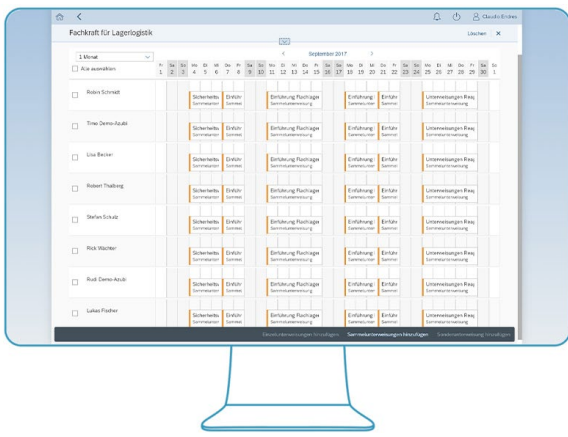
Claudia Endres

Fachkraft für Lagerlogistik

Löschen

1 Monat

Alle auswählen

September 2017

| | Fr 1 | Sa 2 | So 3 | Mo 4 | Di 5 | Mi 6 | Do 7 | Fr 8 | Sa 9 | So 10 | Mo 11 | Di 12 | Mi 13 | Do 14 | Fr 15 | Sa 16 | So 17 | Mo 18 | Di 19 | Mi 20 | Do 21 | Fr 22 | Sa 23 | So 24 | Mo 25 | Di 26 | Mi 27 | Do 28 | Fr 29 | Sa 30 | So 1 |
|---|---|---|---|---|---|---|---|---|---|---|---|---|---|---|---|---|---|---|---|---|---|---|---|---|---|---|---|---|---|---|---|

Robin Schmitt
Timo Demo-Azubi
Lisa Becker
Robert Thalberg
Stefan Schulz
Rick Wächter
Rudi Demo-Azubi
Lukas Fischer

Sicherheits Sammelunterw
Einführ Sammel
Einführung Fluchtwege Sammelunterweisung
Einführung Sammelunter
Einführ Sammel
Unterweisungen Reag Sammelunterweisung

Mitarbeiterunterweisungen hinzufügen
Sammelunterweisungen hinzufügen
Sammelunterweisung hinzufügen